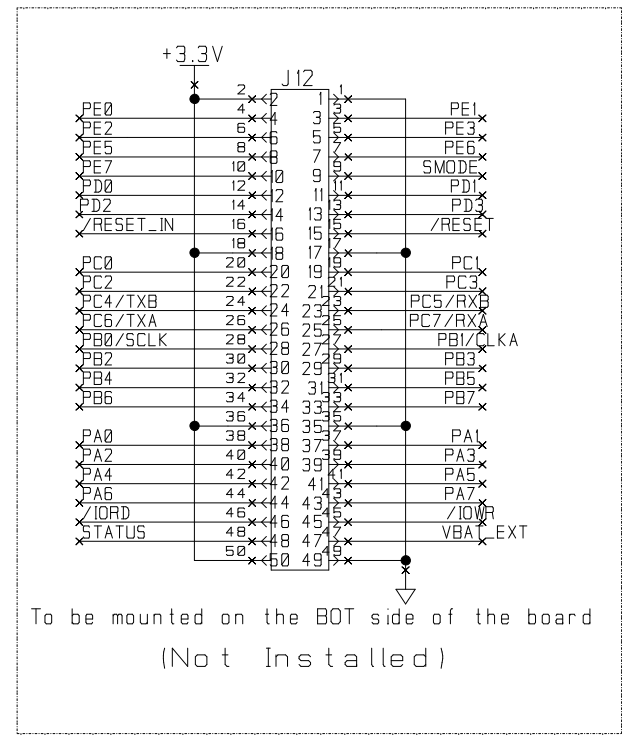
+3.3V

J12

PE0
PE2
PE5
PE7
PD0
PD2
/RESET_IN

PC0
PC2
PC4/TXB
PC6/TXA
PB0/SCLK
PB2
PB4
PB6

PA0
PA2
PA4
PA6
/IORD
STATUS

2 4 6 8 10 12 14 16 18 20 22 24 26 28 30 32 34 36 38 40 42 44 46 48 50

1 3 5 7 9 11 13 15 17 19 21 23 25 27 29 31 33 35 37 39 41 43 45 47 49

PE1
PE3
PE6
SMODE
PD1
PD3
/RESET

PC1
PC3
PC5/RXB
PC7/RXA
PB1/CLKA
PB3
PB5
PB7

PA1
PA3
PA5
PA7
/IOWR
VBAT_EXT

To be mounted on the BOT side of the board

(Not Installed)